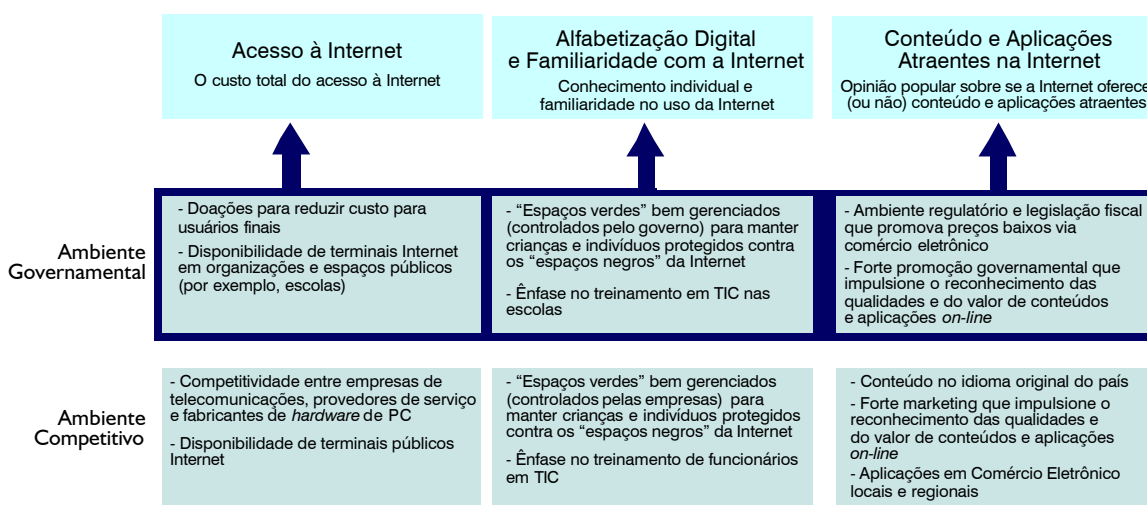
Acesso à Internet
O custo total do acesso à Internet

Alfabetização Digital e Familiaridade com a Internet
Conhecimento individual e familiaridade no uso da Internet

Conteúdo e Aplicações Atraentes na Internet
Opinião popular sobre se a Internet oferece (ou não) conteúdo e aplicações atraentes

Ambiente Governamental

- Doações para reduzir custo para usuários finais
- Disponibilidade de terminais Internet em organizações e espaços públicos (por exemplo, escolas)

- "Espaços verdes" bem gerenciados (controlados pelo governo) para manter crianças e indivíduos protegidos contra os "espaços negros" da Internet
- Ênfase no treinamento em TIC nas escolas

- Ambiente regulatório e legislação fiscal que promova preços baixos via comércio eletrônico
- Forte promoção governamental que impulsione o reconhecimento das qualidades e do valor de conteúdos e aplicações *on-line*

Ambiente Competitivo

- Competitividade entre empresas de telecomunicações, provedores de serviço e fabricantes de *hardware* de PC
- Disponibilidade de terminais públicos Internet

- "Espaços verdes" bem gerenciados (controlados pelas empresas) para manter crianças e indivíduos protegidos contra os "espaços negros" da Internet
- Ênfase no treinamento de funcionários em TIC

- Conteúdo no idioma original do país
- Forte marketing que impulsione o reconhecimento das qualidades e do valor de conteúdos e aplicações *on-line*
- Aplicações em Comércio Eletrônico locais e regionais